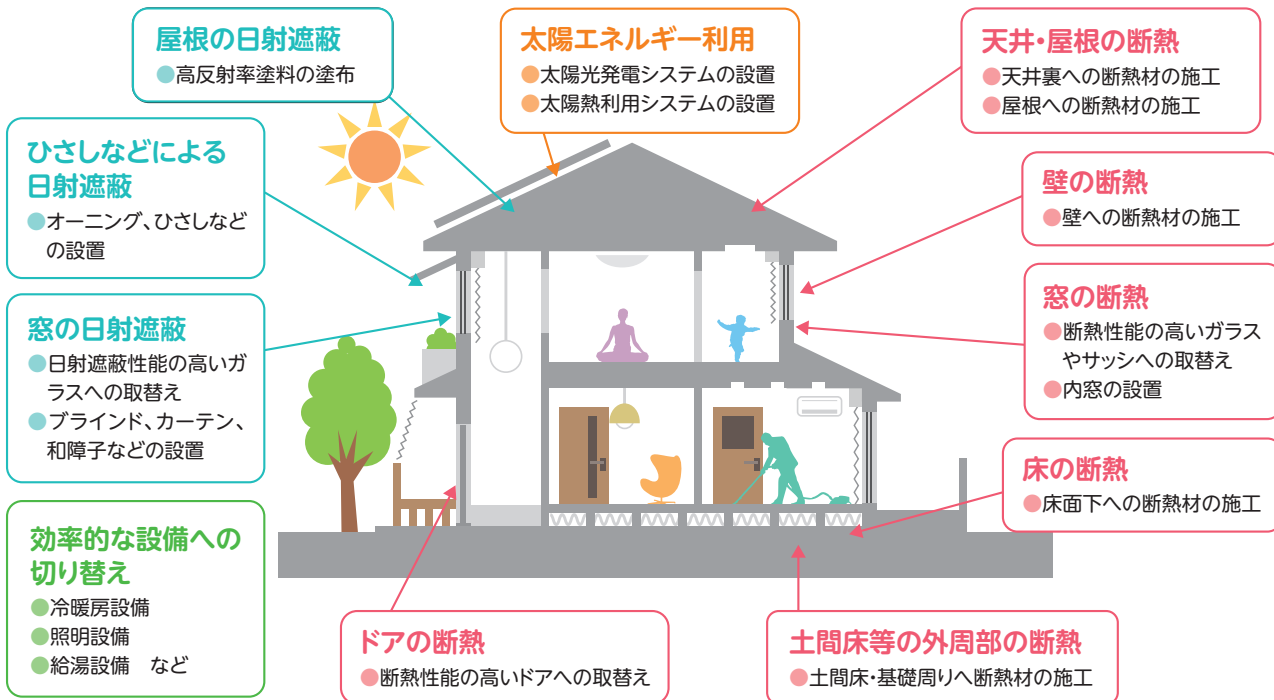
屋根の日射遮蔽
●高反射率塗料の塗布

太陽エネルギー利用
●太陽光発電システムの設置
●太陽熱利用システムの設置

天井・屋根の断熱
●天井裏への断熱材の施工
●屋根への断熱材の施工

ひさしなどによる日射遮蔽
●オーニング、ひさしなどの設置

壁の断熱
●壁への断熱材の施工

窓の日射遮蔽
●日射遮蔽性能の高いガラスへの取替え
●ブラインド、カーテン、和障子などの設置

窓の断熱
●断熱性能の高いガラスやサッシへの取替え
●内窓の設置

床の断熱
●床面下への断熱材の施工

効率的な設備への切り替え
●冷暖房設備
●照明設備
●給湯設備　など

ドアの断熱
●断熱性能の高いドアへの取替え

土間床等の外周部の断熱
●土間床・基礎周りへ断熱材の施工